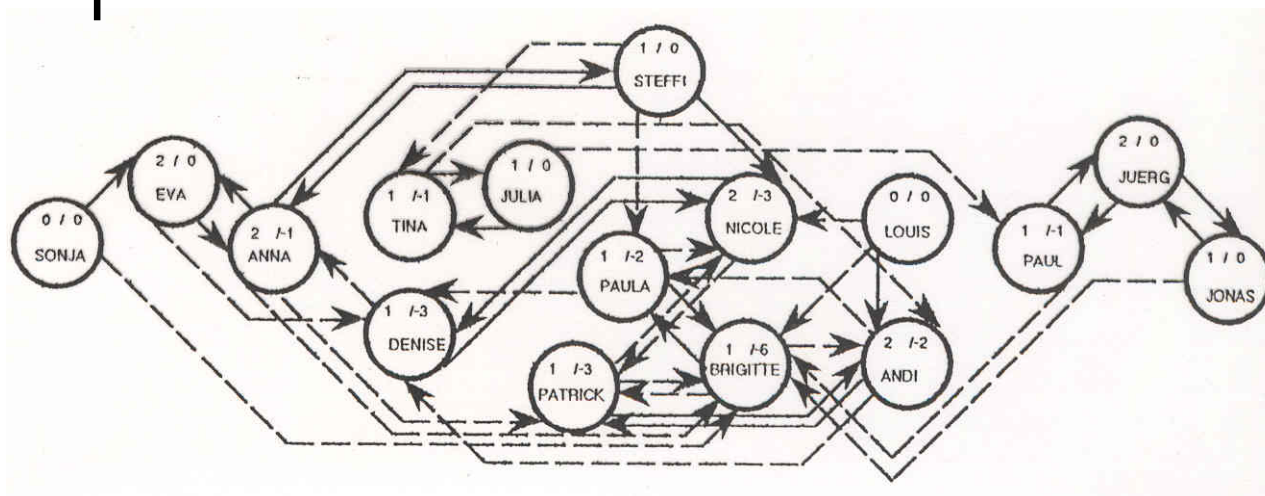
1 / 0
STEFFI

2 / 0
EVA

0 / 0
SONJA

2 /-1
ANNA

1 /-1
TINA

1 / 0
JULIA

2 /-3
NICOLE

0 / 0
LOUIS

1 /-2
PAULA

1 /-3
DENISE

1 /-3
PATRICK

1 /-6
BRIGITTE

2 /-2
ANDI

2 / 0
JUERG

1 /-1
PAUL

1 / 0
JONAS